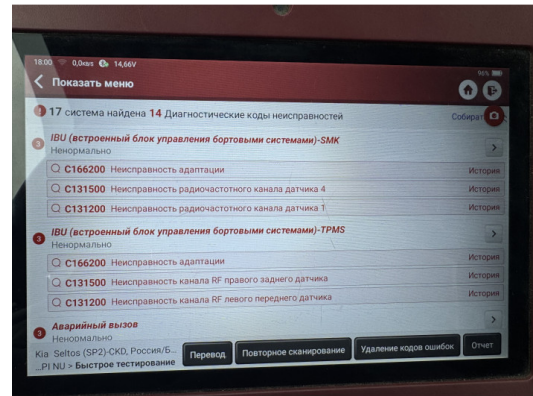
18:00 0,0кв/с 14,66V

Показать меню

96%

17 система найдена 14 Диагностические коды неисправностей

Собират

IBU (встроенный блок управления бортовыми системами)-SMK
Ненормально

C166200 Неисправность адаптации
История

C131500 Неисправность радиочастотного канала датчика 4
История

C131200 Неисправность радиочастотного канала датчика 1
История

IBU (встроенный блок управления бортовыми системами)-TPMS
Ненормально

C166200 Неисправность адаптации
История

C131500 Неисправность канала RF правого заднего датчика
История

C131200 Неисправность канала RF левого переднего датчика
История

Аварийный вызов
Ненормально

Kia Seltos (SP2)-CKD, Россия/Б... ...PI NU > Быстрое тестирование

Перевод

Повторное сканирование

Удаление кодов ошибок

Отчет